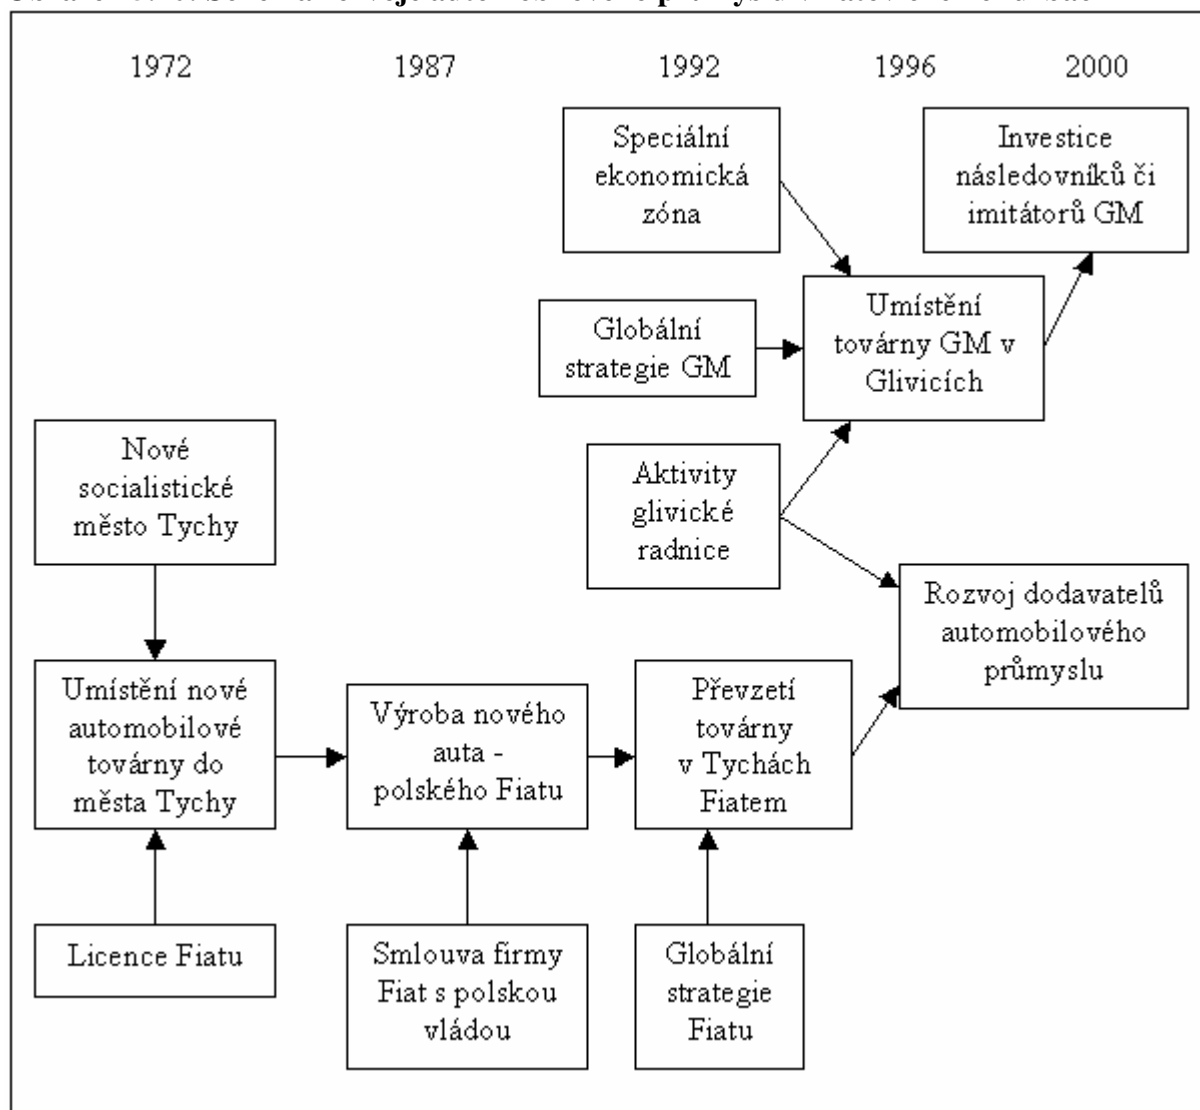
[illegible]

1972

1987

1992

1996

2000

Speciální ekonomická zóna

Investice následovníků či imitátorů GM

Globální strategie GM

Umístění továrny GM v Glivicích

Nové socialistické město Tychy

Aktivity glivické radnice

Rozvoj dodavatelů automobilového průmyslu

Umístění nové automobilové továrny do města Tychy

Výroba nového auta - polského Fiatu

Převzetí továrny v Tychách Fiatem

Licence Fiatu

Smlouva firmy Fiat s polskou vládou

Globální strategie Fiatu